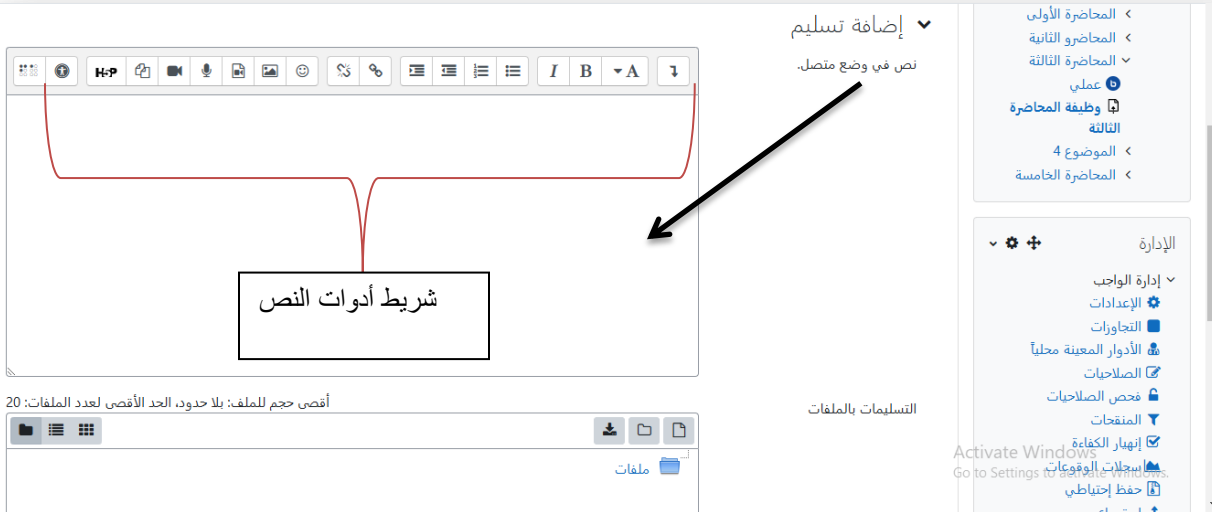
المحاضرة الأولى
المحاضرو الثانية
المحاضرة الثالثة
عملي
وظيفة المحاضرة الثالثة
الموضوع 4
المحاضرة الخامسة

الإدارة
إدارة الواجب
الإعدادات
التجاوزات
الأدوار المعينة محلياً
الصلاحيات
فحص الصلاحيات
المنقحات
إنهيار الكفاءة
سجلات الوقوعات
حفظ إحتياطي

إضافة تسليم

نص في وضع متصل.

H-P B I A

شريط أدوات النص

التسليمات بالملفات

أقصى حجم للملف: بلا حدود، الحد الأقصى لعدد الملفات: 20

ملفات

Activate Windows
Go to Settings to activate Windows.